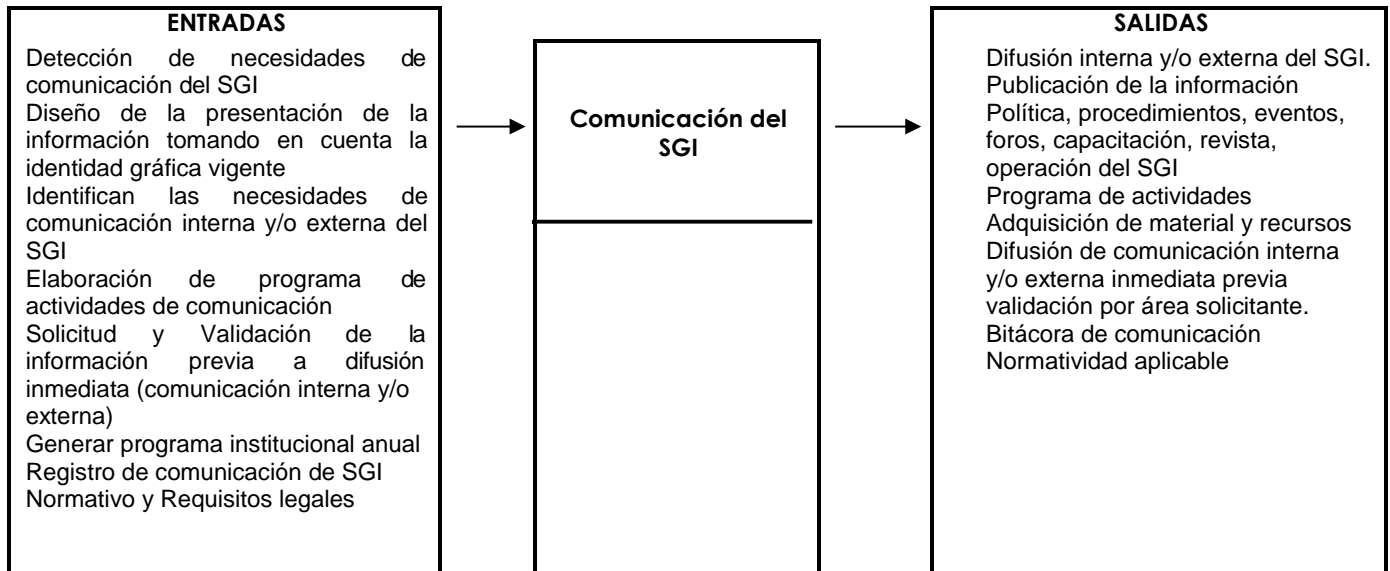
ENTRADAS

Detección de necesidades de comunicación del SGI
Diseño de la presentación de la información tomando en cuenta la identidad gráfica vigente
Identifican las necesidades de comunicación interna y/o externa del SGI
Elaboración de programa de actividades de comunicación
Solicitud y Validación de la información previa a difusión inmediata (comunicación interna y/o externa)
Generar programa institucional anual
Registro de comunicación de SGI
Normativo y Requisitos legales

Comunicación del SGI

SALIDAS

Difusión interna y/o externa del SGI.
Publicación de la información
Política, procedimientos, eventos, foros, capacitación, revista, operación del SGI
Programa de actividades
Adquisición de material y recursos
Difusión de comunicación interna y/o externa inmediata previa validación por área solicitante.
Bitácora de comunicación
Normatividad aplicable